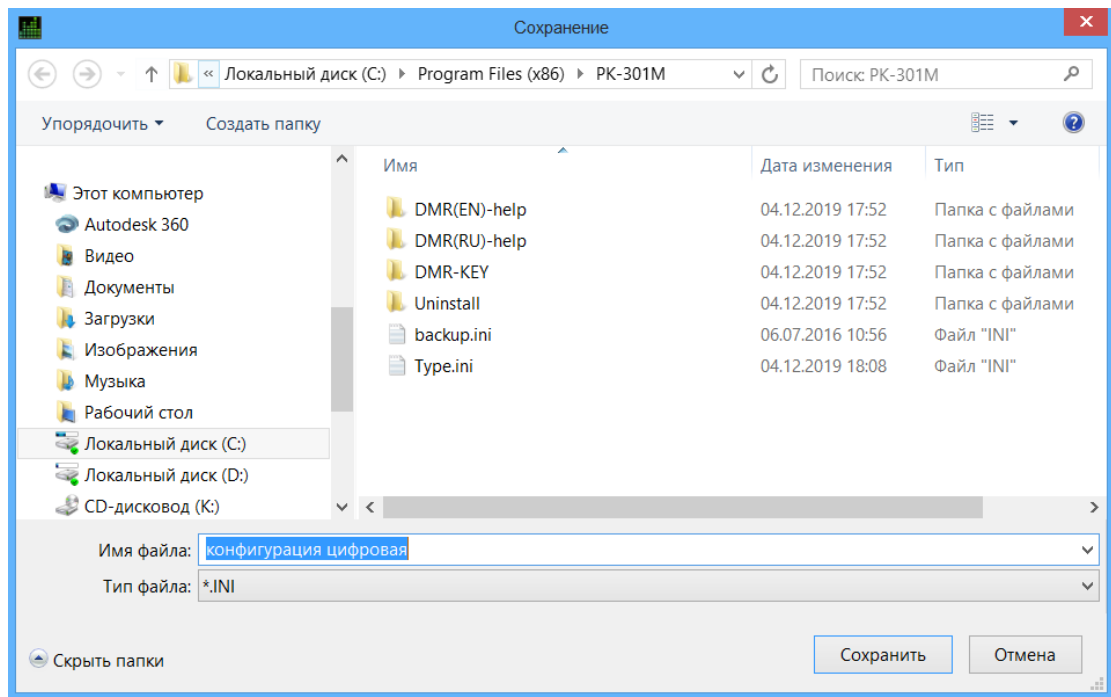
Сохранение

« Локальный диск (C:) ▸ Program Files (x86) ▸ PK-301M

Поиск: PK-301M

Упорядочить ▾ Создать папку

Этот компьютер
Autodesk 360
Видео
Документы
Загрузки
Изображения
Музыка
Рабочий стол
Локальный диск (C:)
Локальный диск (D:)
CD-дисковод (K:)

| Имя | Дата изменения | Тип |
|---|---|---|
| DMR(EN)-help | 04.12.2019 17:52 | Папка с файлами |
| DMR(RU)-help | 04.12.2019 17:52 | Папка с файлами |
| DMR-KEY | 04.12.2019 17:52 | Папка с файлами |
| Uninstall | 04.12.2019 17:52 | Папка с файлами |
| backup.ini | 06.07.2016 10:56 | Файл "INI" |
| Type.ini | 04.12.2019 18:08 | Файл "INI" |

Имя файла: конфигурация цифровая
Тип файла: *.INI

Скрыть папки

Сохранить Отмена